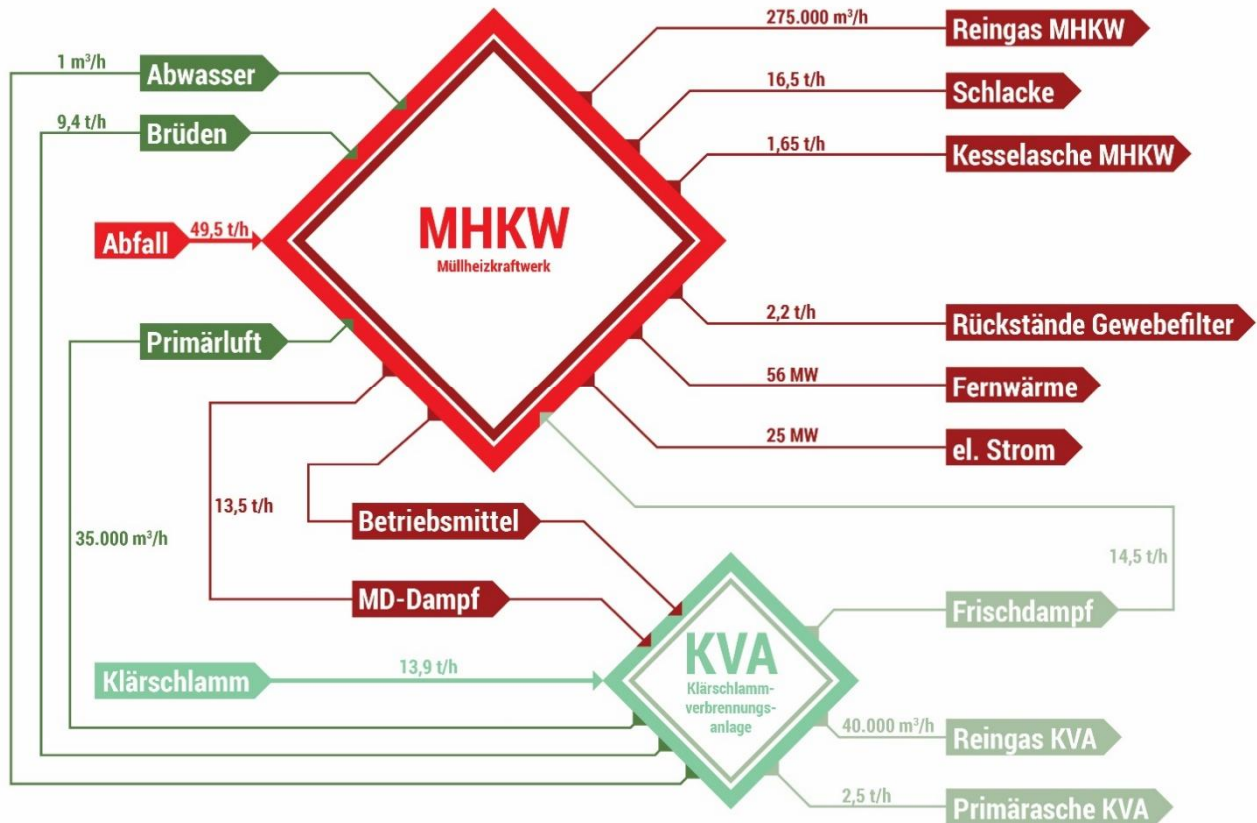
1 m³/h
Abwasser

9,4 t/h
Brüden

Abfall
49,5 t/h

MHKW
Müllheizkraftwerk

Primärluft

275.000 m³/h
Reingas MHKW

16,5 t/h
Schlacke

1,65 t/h
Kesselasche MHKW

2,2 t/h
Rückstände Gewebefilter

56 MW
Fernwärme

25 MW
el. Strom

13,5 t/h

35.000 m³/h

Betriebsmittel

MD-Dampf

14,5 t/h
Frischdampf

Klärschlamm
13,9 t/h

KVA
Klärschlamm-verbrennungs-anlage

40.000 m³/h
Reingas KVA

2,5 t/h
Primärasche KVA